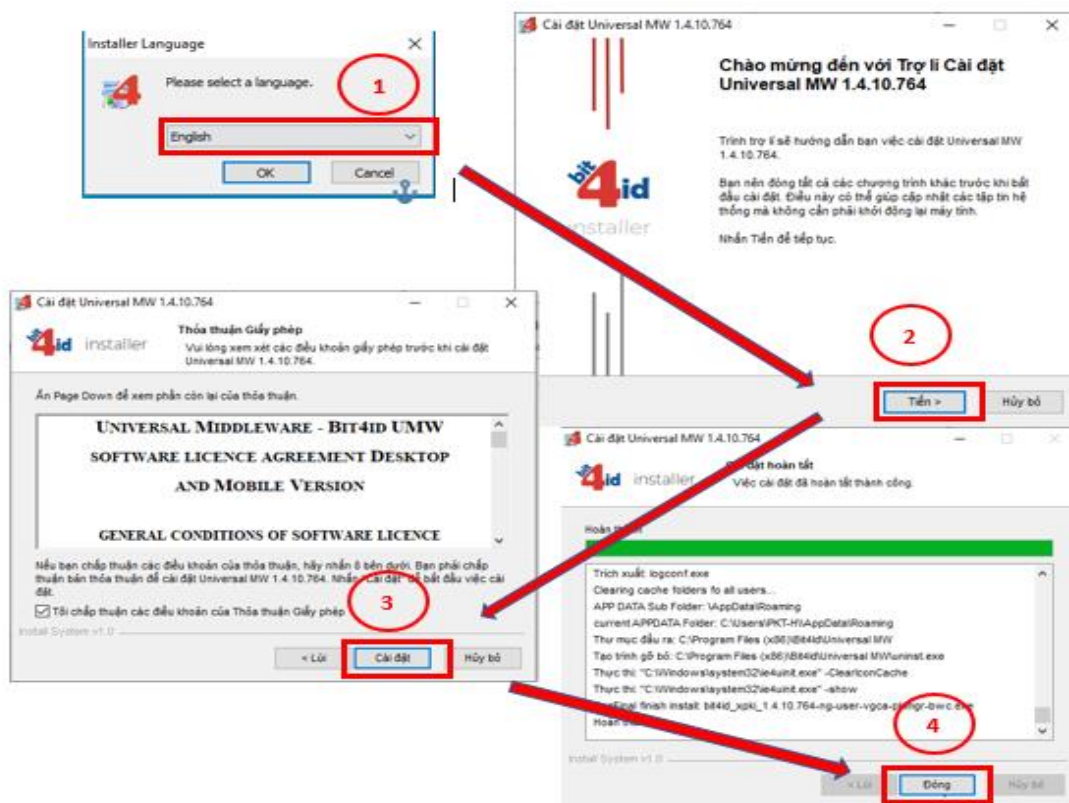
Installer Language
Please select a language.
1
English
OK
Cancel

Cài đặt Universal MW 1.4.10.764
Chào mừng đến với Trợ lí Cài đặt Universal MW 1.4.10.764
Trình trợ lí sẽ hướng dẫn bạn việc cài đặt Universal MW 1.4.10.764.
Bạn nên đóng tất cả các chương trình khác trước khi bắt đầu cài đặt. Điều này có thể giúp cập nhật các tập tin hệ thống mà không cần phải khởi động lại máy tính.
Nhấn Tiến để tiếp tục.
bit4id
installer
2
Tiến >
Hủy bỏ

Cài đặt Universal MW 1.4.10.764
4id installer
Thỏa thuận Giấy phép
Vui lòng xem xét các điều khoản giấy phép trước khi cài đặt Universal MW 1.4.10.764.
Ấn Page Down để xem phần còn lại của thỏa thuận.
UNIVERSAL MIDDLEWARE - BIT4ID UMW SOFTWARE LICENCE AGREEMENT DESKTOP AND MOBILE VERSION
GENERAL CONDITIONS OF SOFTWARE LICENCE
Nếu bạn chấp thuận các điều khoản của thỏa thuận, hãy nhấn ô bên dưới. Bạn phải chấp thuận bản thỏa thuận để cài đặt Universal MW 1.4.10.764. Nhấn Cài đặt để bắt đầu việc cài đặt.
Tôi chấp thuận các điều khoản của Thỏa thuận Giấy phép
3
Install System v1.0
< Lùi
Cài đặt
Hủy bỏ

Cài đặt Universal MW 1.4.10.764
4id installer
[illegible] đặt hoàn tất
Việc cài đặt đã hoàn tất thành công.
Hoàn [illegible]
Trích xuất: logconf.exe
Clearing cache folders fo all users...
APP DATA Sub Folder: \AppData\Roaming
currentAPPDATA Folder: C:\Users\PKT-H\AppData\Roaming
Thư mục đầu ra: C:\Program Files (x86)\Bit4id\Universal MW
Tạo trình gỡ bỏ: C:\Program Files (x86)\Bit4id\Universal MW\uninst.exe
Thực thi: "C:\Windows\system32\ie4uinit.exe" -ClearIconCache
Thực thi: "C:\Windows\system32\ie4uinit.exe" -show
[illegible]Final finish install: bit4id_xpki_1.4.10.764-ng-user-vgca-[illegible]-bwc.exe
Hoàn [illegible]
4
Install System v1.0
< Lùi
Đóng
Hủy bỏ